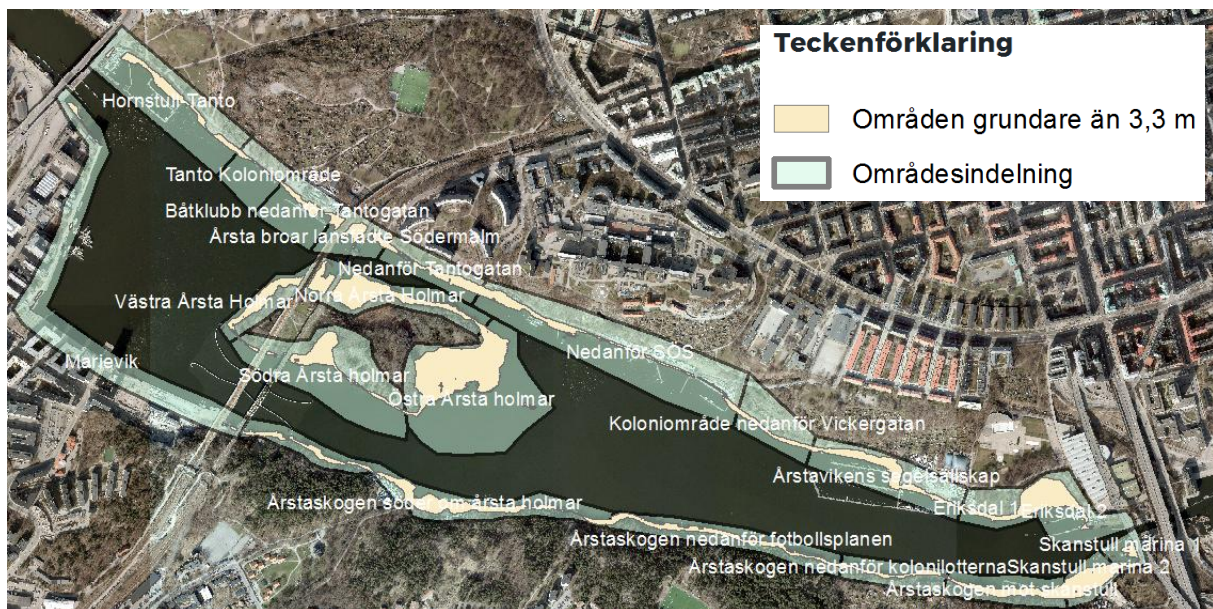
Teckenförklaring

Områden grundare än 3,3 m

Områdesindelning

Hornstull-Tanto

Tanto Koloniområde

Båtklubb nedanför Tantogatan

Årsta broar landsida Södermalm

Nedanför Tantogatan

Västra Årsta Holmar

Norra Årsta Holmar

Marievik

Södra Årsta holmar

Östra Årsta holmar

Nedanför SOS

Koloniområde nedanför Vickergatan

Årstavikens segelsällskap

Eriksdal 1

Eriksdal 2

Årstaskogen söder om årsta holmar

Årstaskogen nedanför fotbollsplanen

Skanstull marina 1

Årstaskogen nedanför kolonilotterna

Skanstull marina 2

Årstaskogen mot skanstull